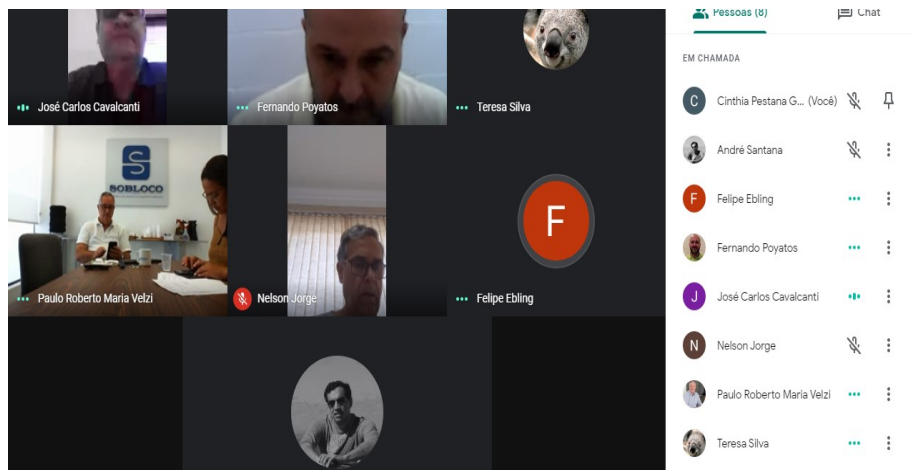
José Carlos Cavalcanti

Fernando Poyatos

Teresa Silva

SOBLOCO

Paulo Roberto Maria Velzi

Nelson Jorge

F

Felipe Ebling

Pessoas (8)

Chat

EM CHAMADA

C Cinthia Pestana G... (Você)

André Santana

F Felipe Ebling

Fernando Poyatos

J José Carlos Cavalcanti

N Nelson Jorge

Paulo Roberto Maria Velzi

Teresa Silva